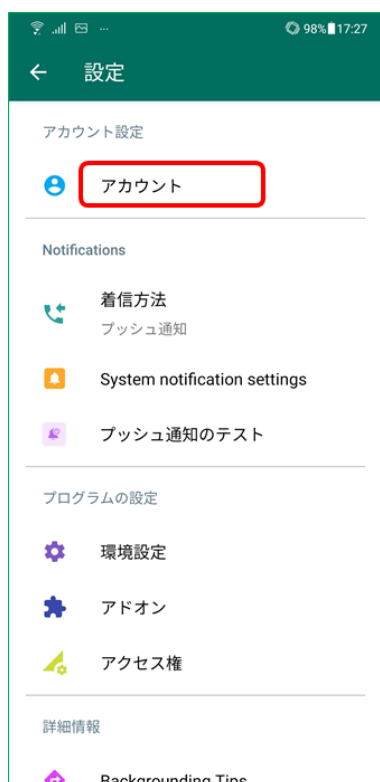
98% 17:27

設定

アカウント設定

アカウント

Notifications

着信方法
プッシュ通知

System notification settings

プッシュ通知のテスト

プログラムの設定

環境設定

アドオン

アクセス権

詳細情報

Backgrounding Tips